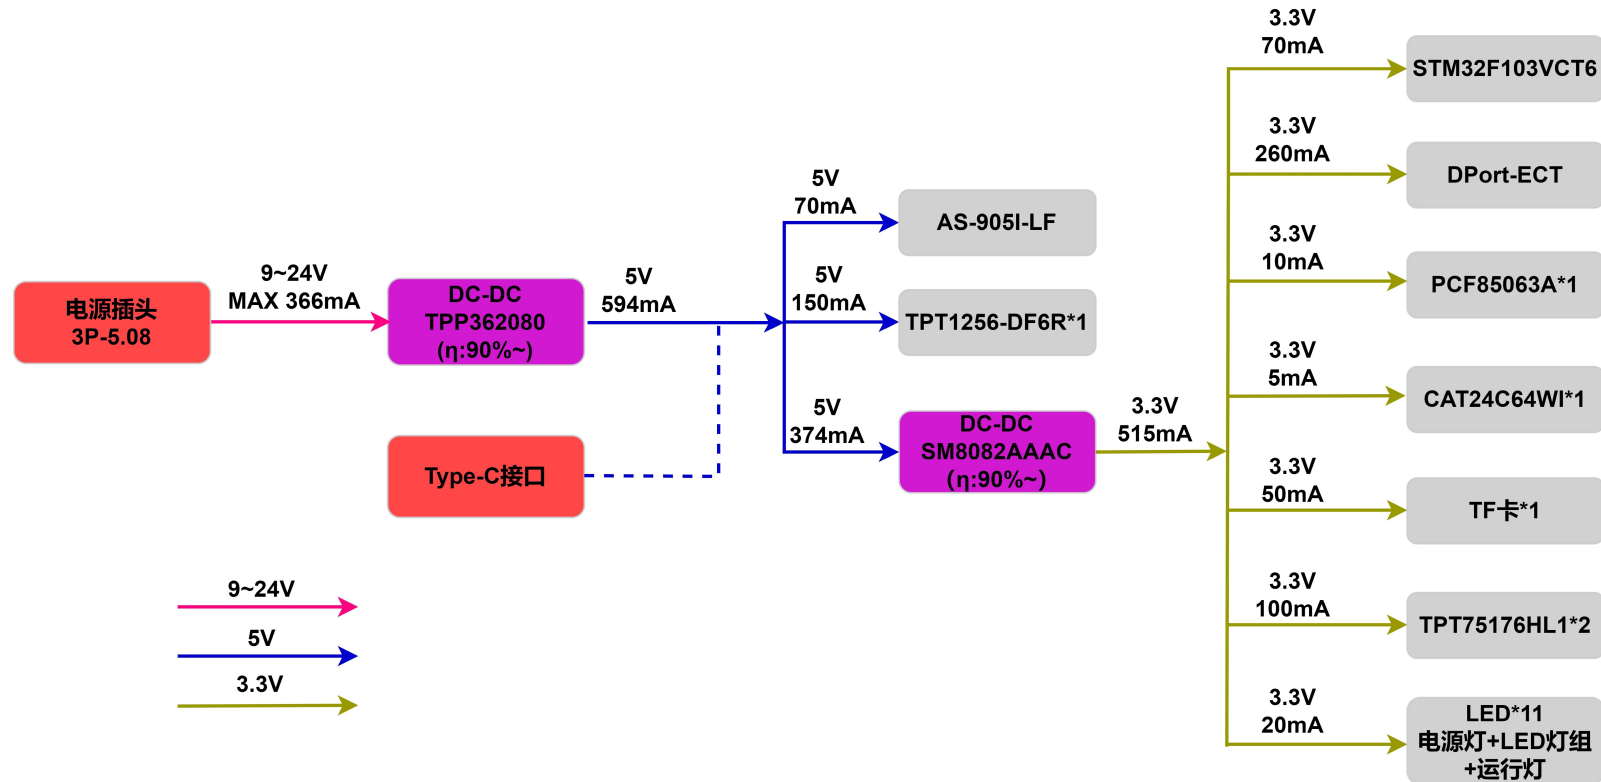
电源插头
3P-5.08

9~24V
MAX 366mA

DC-DC
TPP362080
(η:90%~)

5V
594mA

Type-C接口

5V
70mA

AS-905I-LF

5V
150mA

TPT1256-DF6R*1

5V
374mA

DC-DC
SM8082AAAC
(η:90%~)

3.3V
515mA

3.3V
70mA

STM32F103VCT6

3.3V
260mA

DPort-ECT

3.3V
10mA

PCF85063A*1

3.3V
5mA

CAT24C64WI*1

3.3V
50mA

TF卡*1

3.3V
100mA

TPT75176HL1*2

3.3V
20mA

LED*11
电源灯+LED灯组
+运行灯

9~24V

5V

3.3V